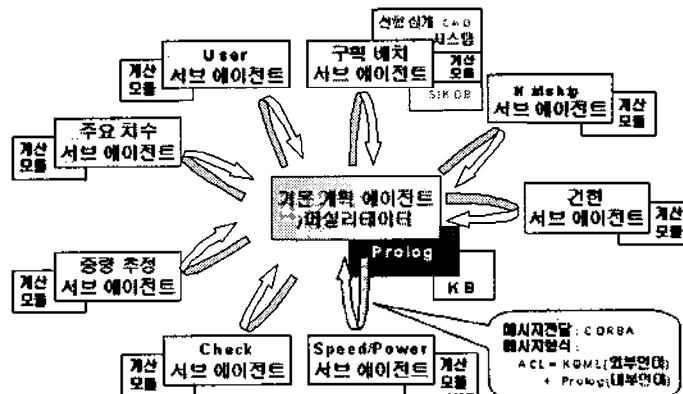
User
서브 에이전트
계산 모듈

선형 설계 CAD 시스템
계산 모듈
SIKOB
구획 배치
서브 에이전트

Hullship
서브 에이전트
계산 모듈

주요 치수
서브 에이전트
계산 모듈

기본계획 에이전트
(퍼실리테이터)
Prolog
KB

건현
서브 에이전트
계산 모듈

중량 추정
서브 에이전트
계산 모듈

Check
서브 에이전트
계산 모듈

Speed/Power
서브 에이전트
계산 모듈

메시지전달 : CORBA
메시지형식 :
ACL = KQML(외부언어)
+ Prolog(내부언어)